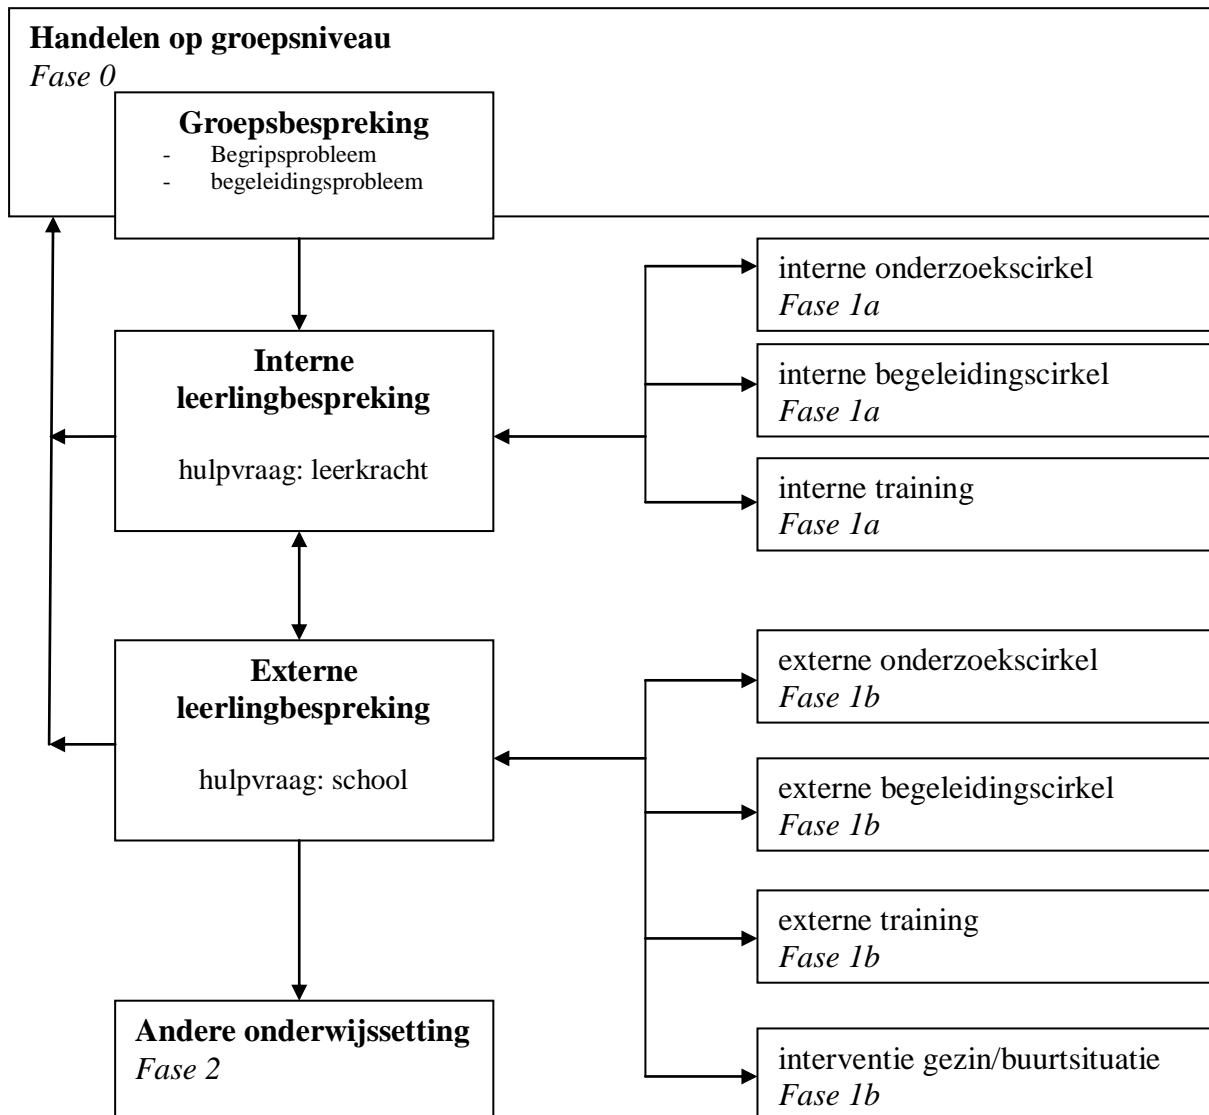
**Handelen op groepsniveau**
*Fase 0*

**Groepsbespreking**
- Begripsprobleem
- begeleidingsprobleem

**Interne leerlingbespreking**

hulpvraag: leerkracht

interne onderzoekscirkel
*Fase 1a*

interne begeleidingscirkel
*Fase 1a*

interne training
*Fase 1a*

**Externe leerlingbespreking**

hulpvraag: school

externe onderzoekscirkel
*Fase 1b*

externe begeleidingscirkel
*Fase 1b*

externe training
*Fase 1b*

interventie gezin/buurtsituatie
*Fase 1b*

**Andere onderwijssetting**
*Fase 2*